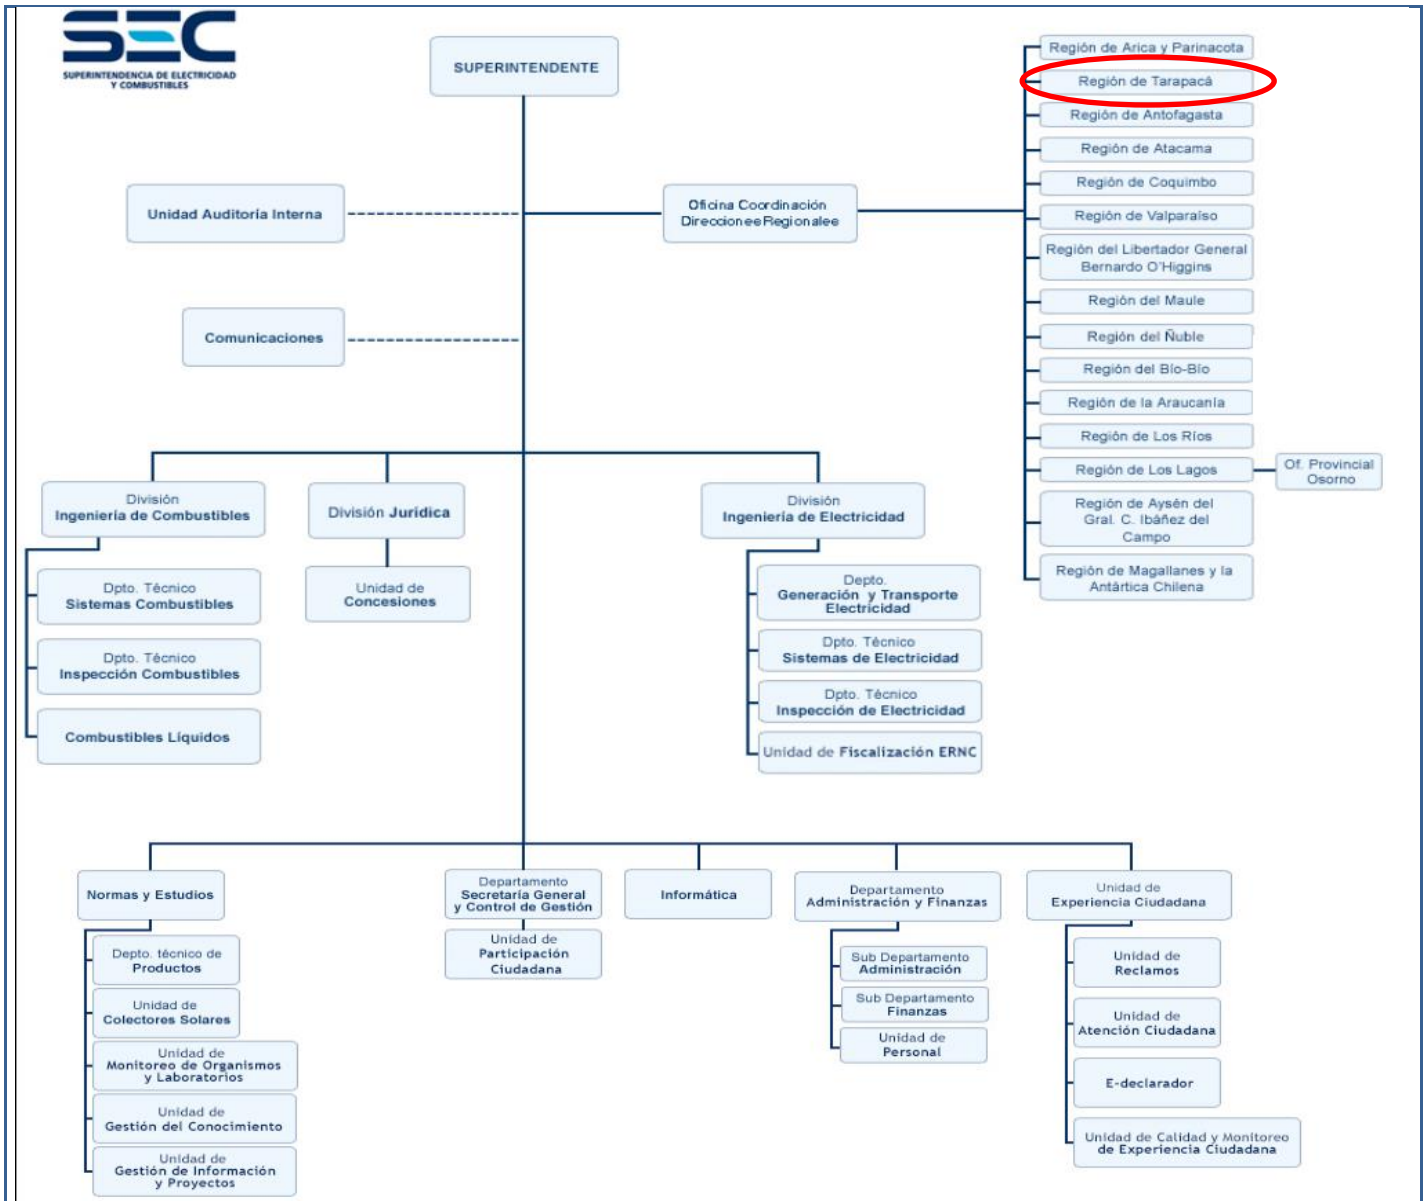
SEC
SUPERINTENDENCIA DE ELECTRICIDAD Y COMBUSTIBLES

SUPERINTENDENTE

Unidad Auditoría Interna

Comunicaciones

Oficina Coordinación DireccioneeRegionalee

Región de Arica y Parinacota
Región de Tarapacá
Región de Antofagasta
Región de Atacama
Región de Coquimbo
Región de Valparaíso
Región del Libertador General Bernardo O'Higgins
Región del Maule
Región del Ñuble
Región del Bío-Bío
Región de la Araucanía
Región de Los Ríos
Región de Los Lagos
Of. Provincial Osorno
Región de Aysén del Gral. C. Ibáñez del Campo
Región de Magallanes y la Antártica Chilena

División Ingeniería de Combustibles
Dpto. Técnico Sistemas Combustibles
Dpto. Técnico Inspección Combustibles
Combustibles Líquidos

División Jurídica
Unidad de Concesiones

División Ingeniería de Electricidad
Depto. Generación y Transporte Electricidad
Dpto. Técnico Sistemas de Electricidad
Dpto. Técnico Inspección de Electricidad
Unidad de Fiscalización ERNC

Normas y Estudios
Depto. técnico de Productos
Unidad de Colectores Solares
Unidad de Monitoreo de Organismos y Laboratorios
Unidad de Gestión del Conocimiento
Unidad de Gestión de Información y Proyectos

Departamento Secretaría General y Control de Gestión
Unidad de Participación Ciudadana

Informática

Departamento Administración y Finanzas
Sub Departamento Administración
Sub Departamento Finanzas
Unidad de Personal

Unidad de Experiencia Ciudadana
Unidad de Reclamos
Unidad de Atención Ciudadana
E-declarador
Unidad de Calidad y Monitoreo de Experiencia Ciudadana